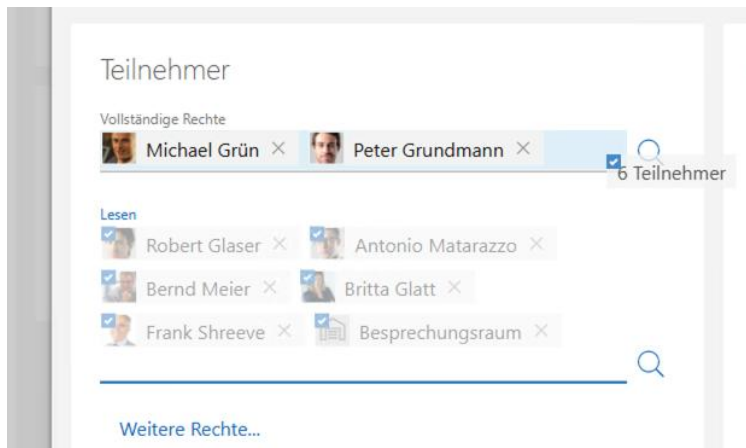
Teilnehmer

Vollständige Rechte

Michael Grün × Peter Grundmann ×

6 Teilnehmer

Lesen

Robert Glaser × Antonio Matarazzo ×

Bernd Meier × Britta Glatt ×

Frank Shreeve × Besprechungsraum ×

Weitere Rechte...